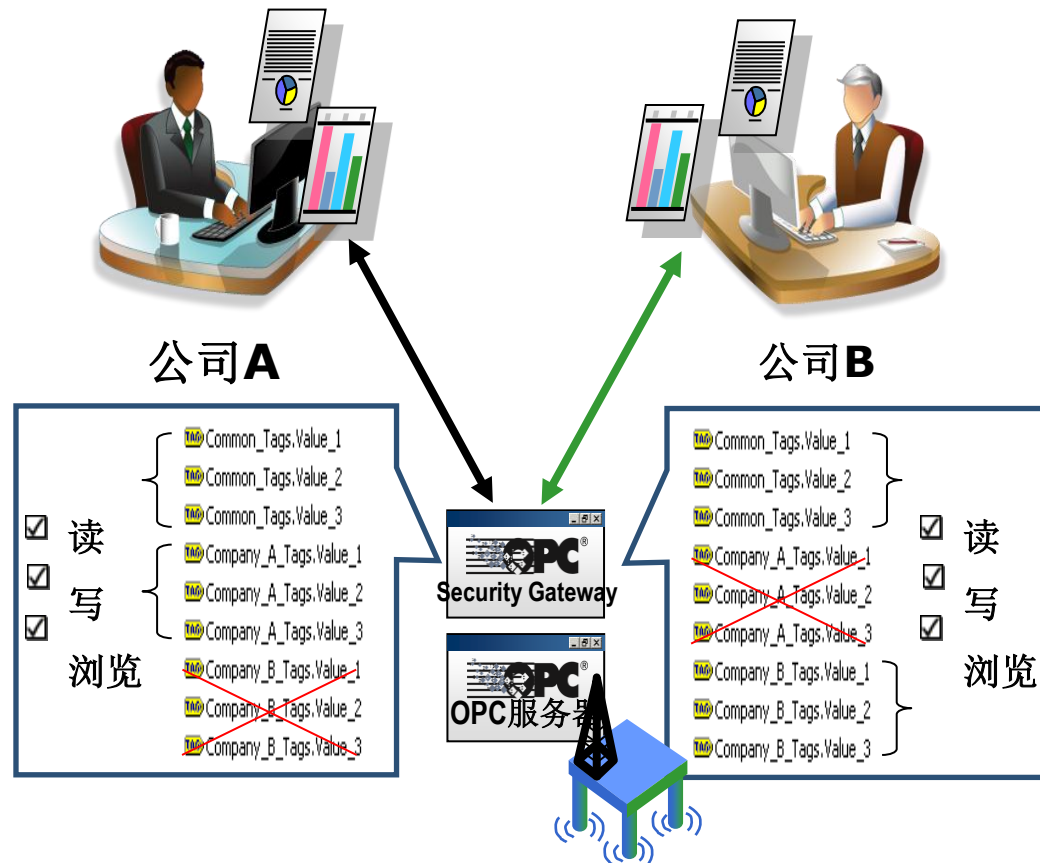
公司A

公司B

Common_Tags.Value_1
Common_Tags.Value_2
Common_Tags.Value_3
Company_A_Tags.Value_1
Company_A_Tags.Value_2
Company_A_Tags.Value_3
Company_B_Tags.Value_1
Company_B_Tags.Value_2
Company_B_Tags.Value_3

☑ 读
☑ 写
☑ 浏览

OPC®
Security Gateway

OPC®
OPC服务器

Common_Tags.Value_1
Common_Tags.Value_2
Common_Tags.Value_3
Company_A_Tags.Value_1
Company_A_Tags.Value_2
Company_A_Tags.Value_3
Company_B_Tags.Value_1
Company_B_Tags.Value_2
Company_B_Tags.Value_3

☑ 读
☑ 写
☑ 浏览